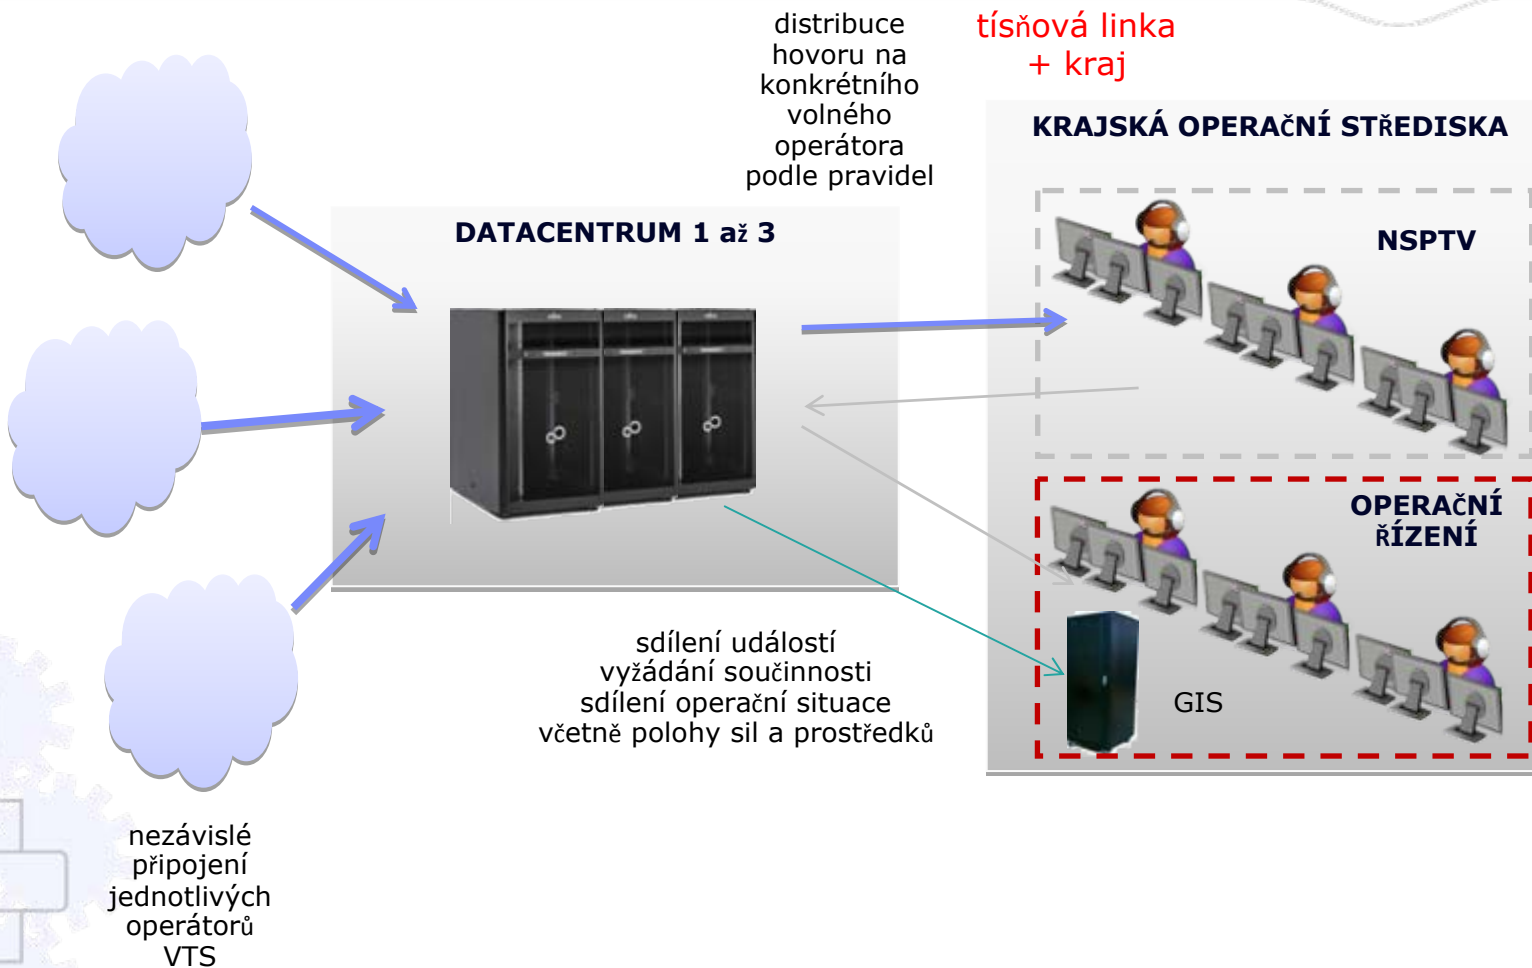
distribuce hovoru na konkrétního volného operátora podle pravidel

tísňová linka + kraj

KRAJSKÁ OPERAČNÍ STŘEDISKA

DATACENTRUM 1 až 3

NSPTV

OPERAČNÍ ŘÍZENÍ

GIS

sdílení událostí
vyžádání součinnosti
sdílení operační situace
včetně polohy sil a prostředků

nezávislé připojení jednotlivých operátorů VTS